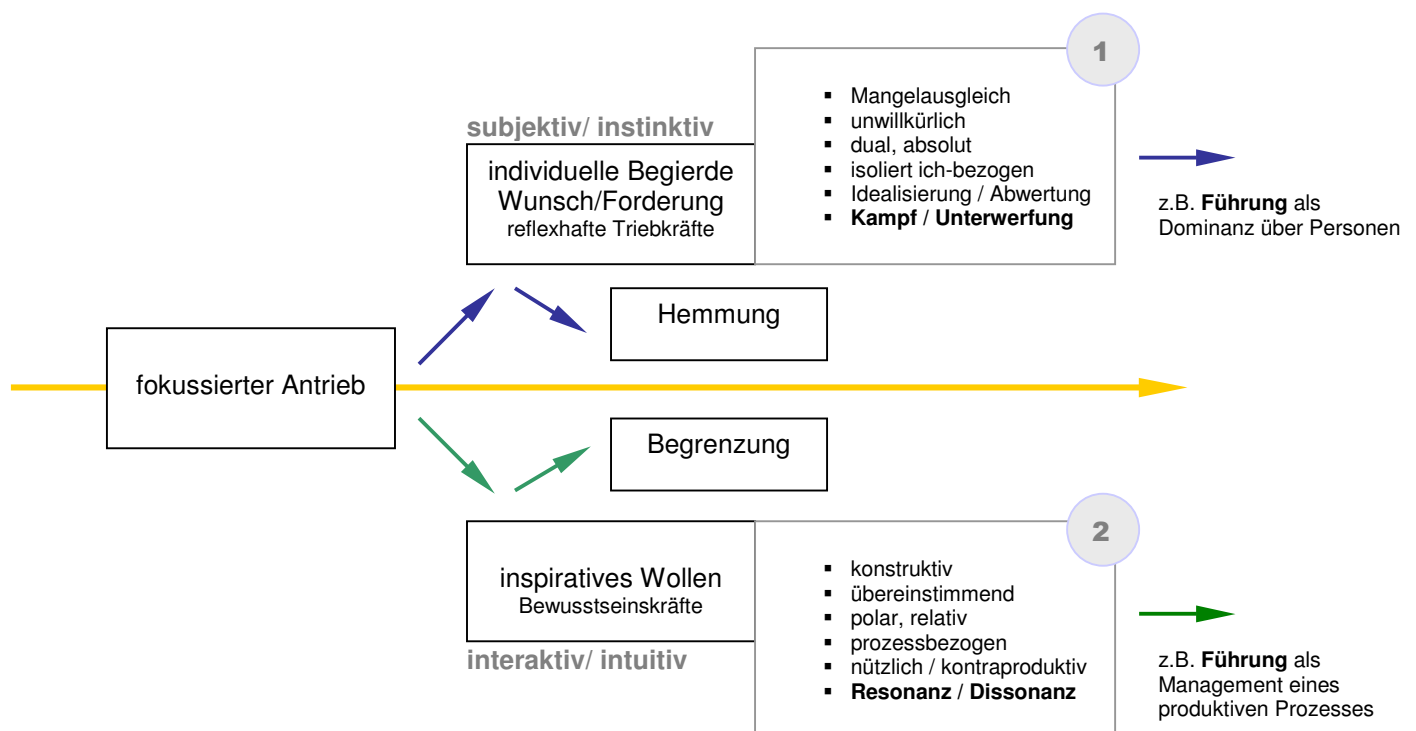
1

subjektiv/ instinktiv

individuelle Begierde
Wunsch/Forderung
reflexhafte Triebkräfte

- Mangelausgleich
- unwillkürlich
- dual, absolut
- isoliert ich-bezogen
- Idealisierung / Abwertung
- **Kampf** / **Unterwerfung**

z.B. **Führung** als Dominanz über Personen

Hemmung

fokussierter Antrieb

Begrenzung

2

inspiratives Wollen
Bewusstseinskräfte

interaktiv/ intuitiv

- konstruktiv
- übereinstimmend
- polar, relativ
- prozessbezogen
- nützlich / kontraproduktiv
- **Resonanz** / **Dissonanz**

z.B. **Führung** als Management eines produktiven Prozesses